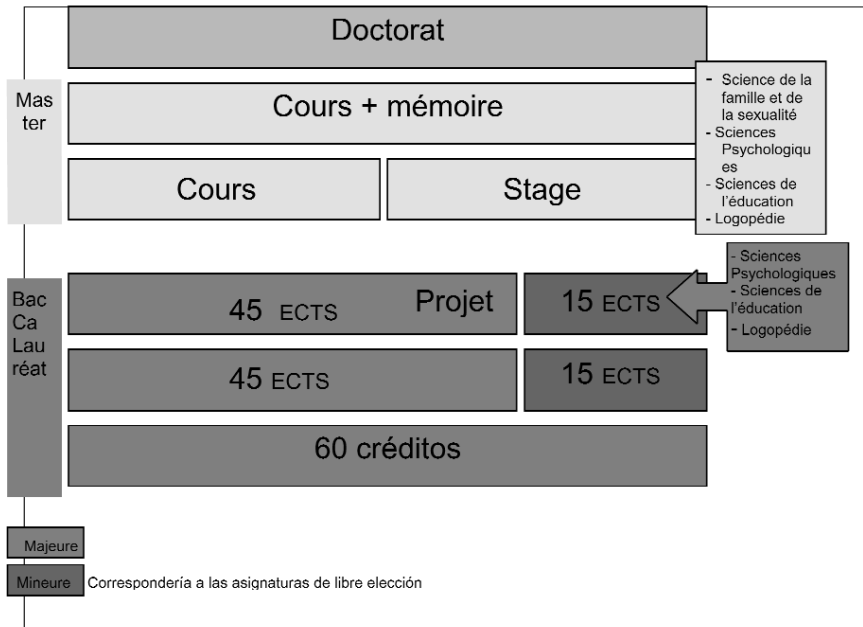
Doctorat

Mas ter

Cours + mémoire

- Science de la famille et de la sexualité
- Sciences Psychologiques
- Sciences de l'éducation
- Logopédie

Cours

Stage

Bac Ca Lau réat

45 ECTS

Projet

15 ECTS

- Sciences Psychologiques
- Sciences de l'éducation
- Logopédie

45 ECTS

15 ECTS

60 créditos

Majeure

Mineure

Correspondería a las asignaturas de libre elección